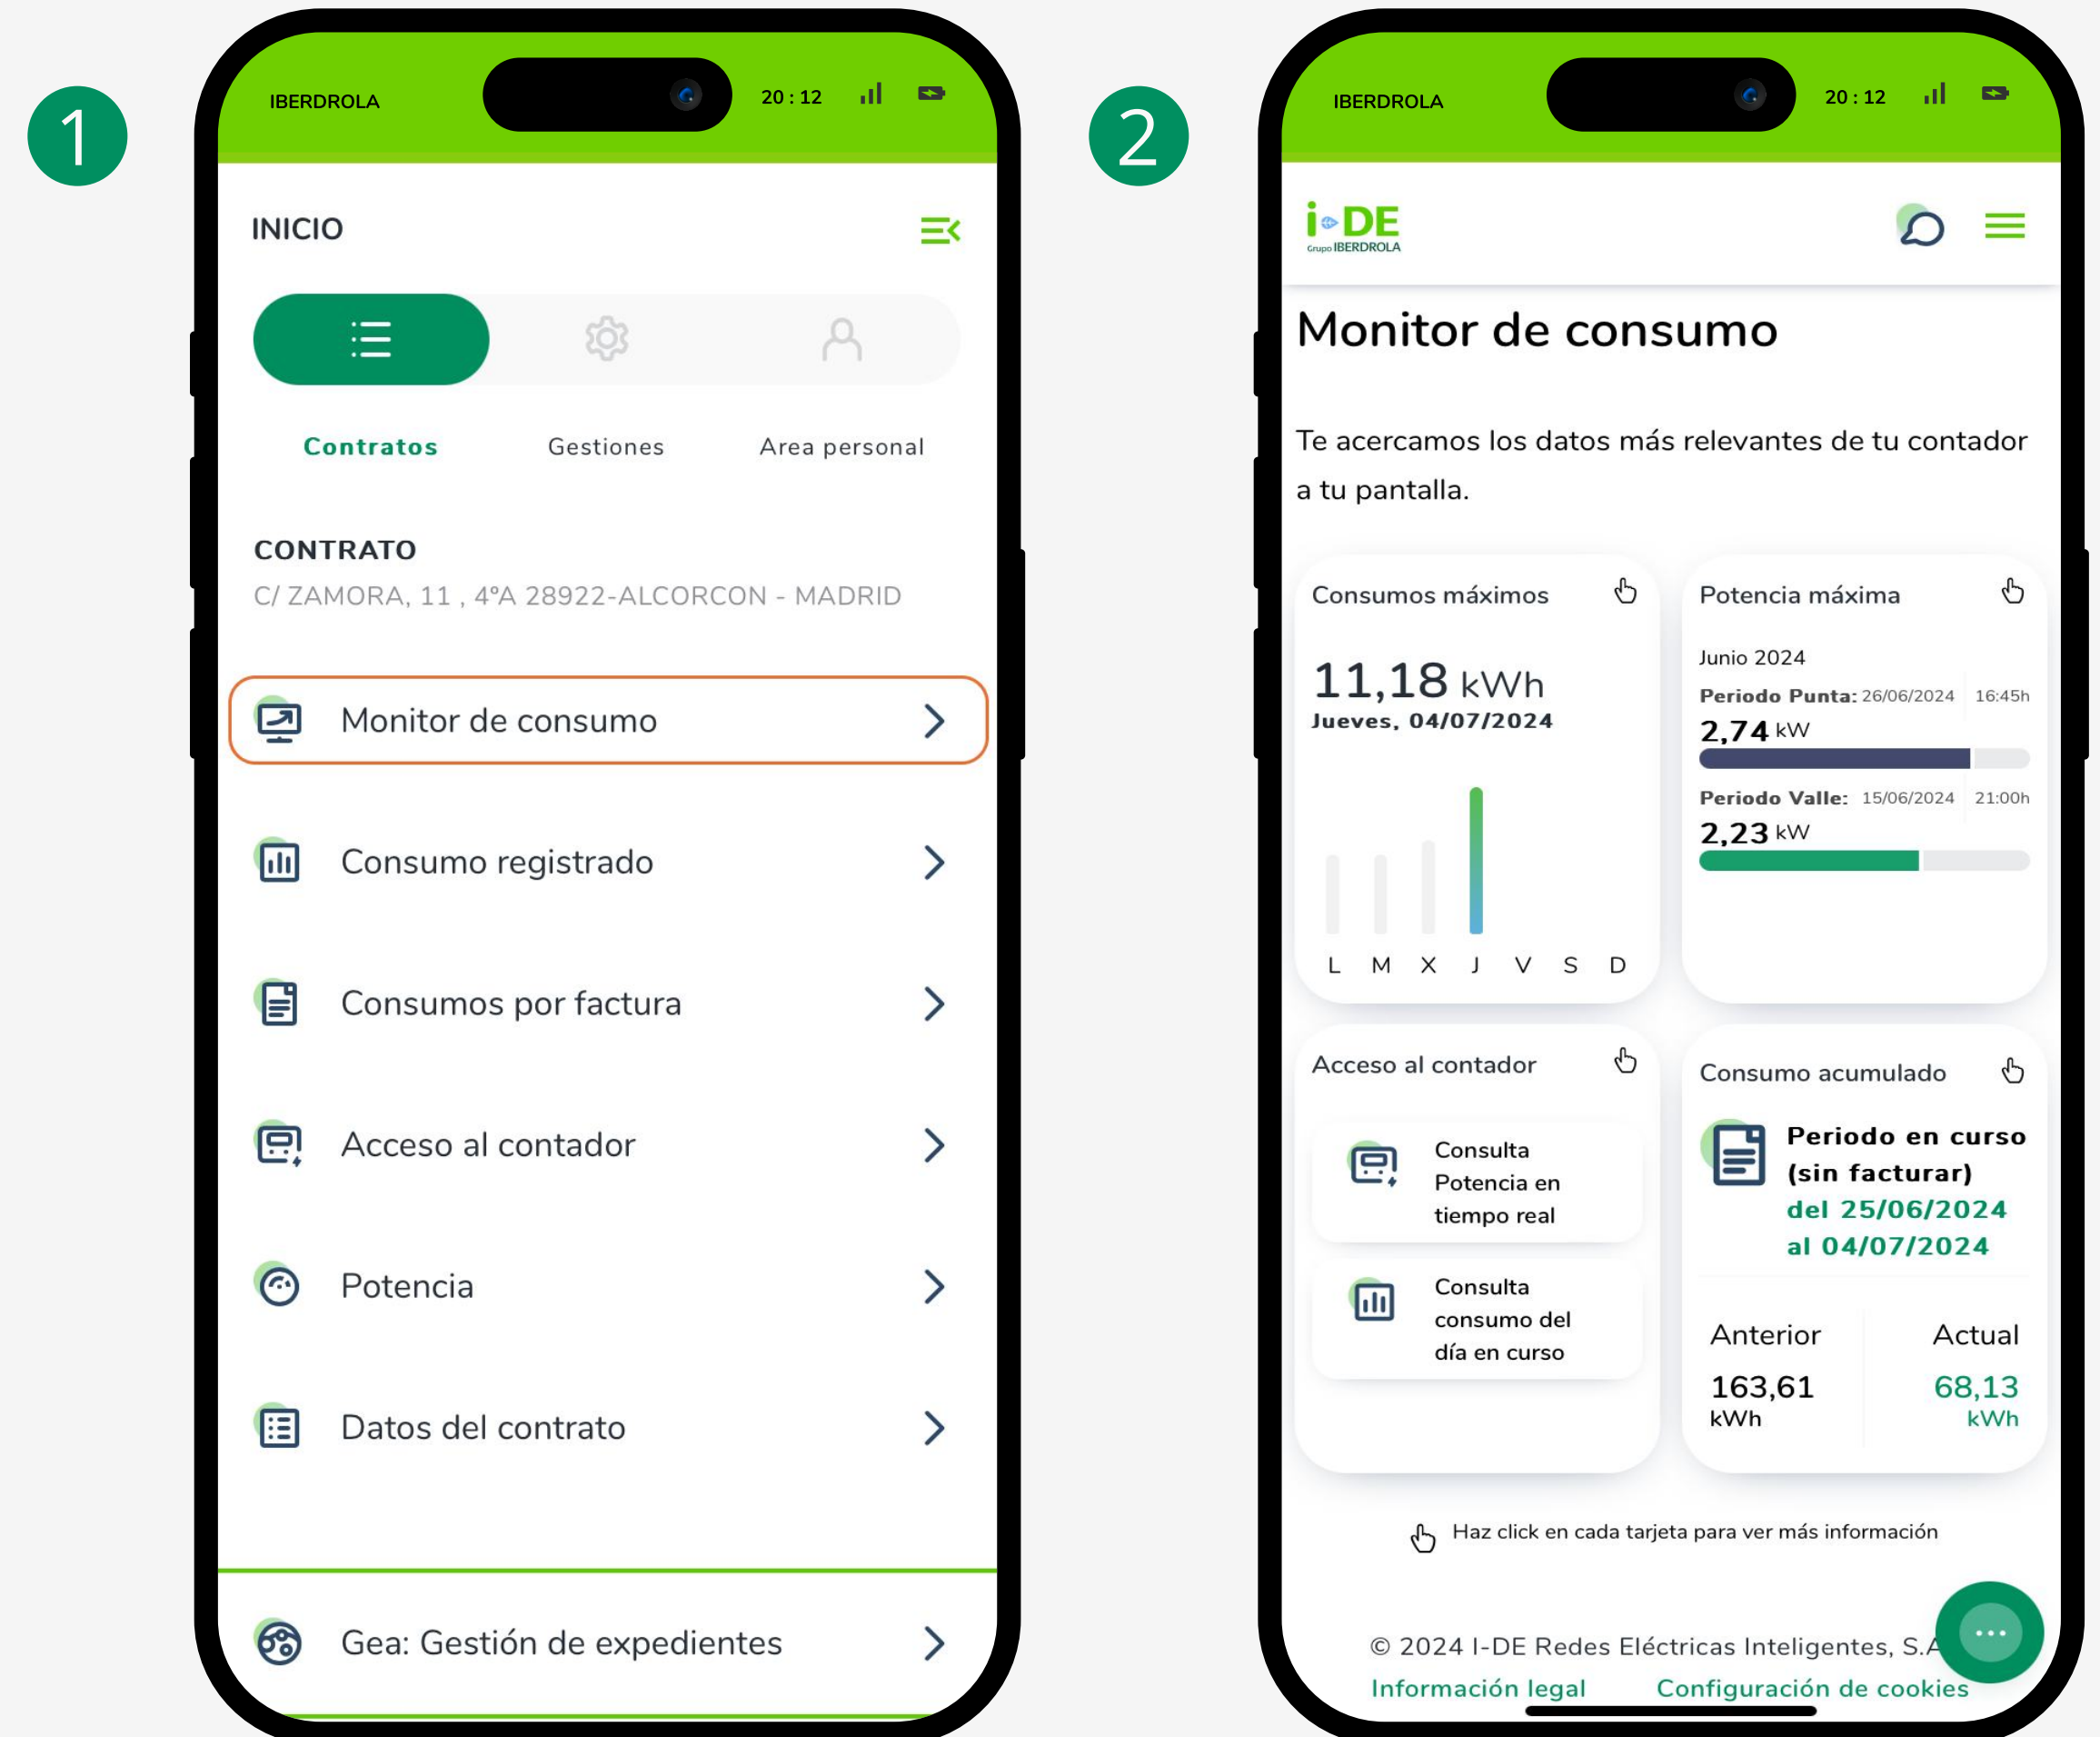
1

IBERDROLA 20 : 12

INICIO

Contratos Gestiones Area personal

CONTRATO
C/ ZAMORA, 11 , 4ºA 28922-ALCORCON - MADRID

Monitor de consumo

Consumo registrado

Consumos por factura

Acceso al contador

Potencia

Datos del contrato

Gea: Gestión de expedientes

2

IBERDROLA 20 : 12

i-DE Grupo IBERDROLA

Monitor de consumo

Te acercamos los datos más relevantes de tu contador a tu pantalla.

Consumos máximos

11,18 kWh
Jueves, 04/07/2024

L M X J V S D

Potencia máxima

Junio 2024
Periodo Punta: 26/06/2024 16:45h
2,74 kW
Periodo Valle: 15/06/2024 21:00h
2,23 kW

Acceso al contador

Consulta Potencia en tiempo real

Consulta consumo del día en curso

Consumo acumulado

Periodo en curso (sin facturar)
del 25/06/2024 al 04/07/2024

Anterior
163,61 kWh

Actual
68,13 kWh

Haz click en cada tarjeta para ver más información

© 2024 I-DE Redes Eléctricas Inteligentes, S.A

Información legal Configuración de cookies